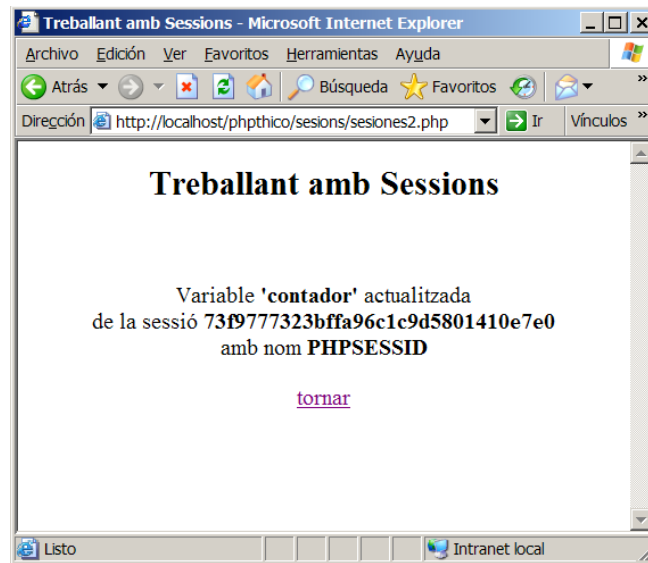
Treballant amb Sessions - Microsoft Internet Explorer

Archivo Edición Ver Favoritos Herramientas Ayuda

Atrás Búsqueda Favoritos

Dirección http://localhost/phpthico/sesions/sesiones2.php Ir Vínculos »

Treballant amb Sessions

Variable **'contador'** actualitzada
de la sessió **73f9777323bffa96c1c9d5801410e7e0**
amb nom **PHPSESSID**

tornar

Listo Intranet local